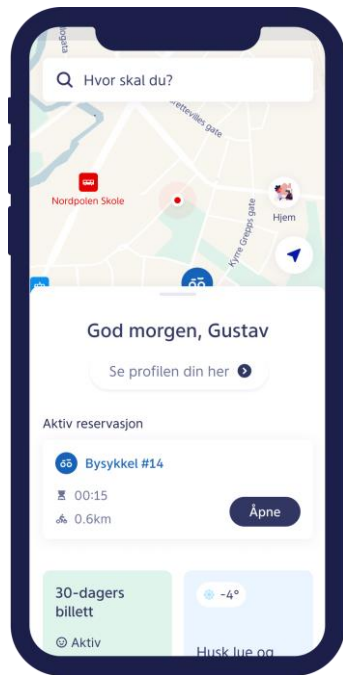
Hvor skal du?

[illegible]ettevillet gate

Nordpolen Skole

Hjem

Kyrre Grepps gate

God morgen, Gustav

Se profilen din her

Aktiv reservasjon

Bysykkel #14

00:15

0.6km

Åpne

30-dagers billett

Aktiv

-4°

Husk lue og